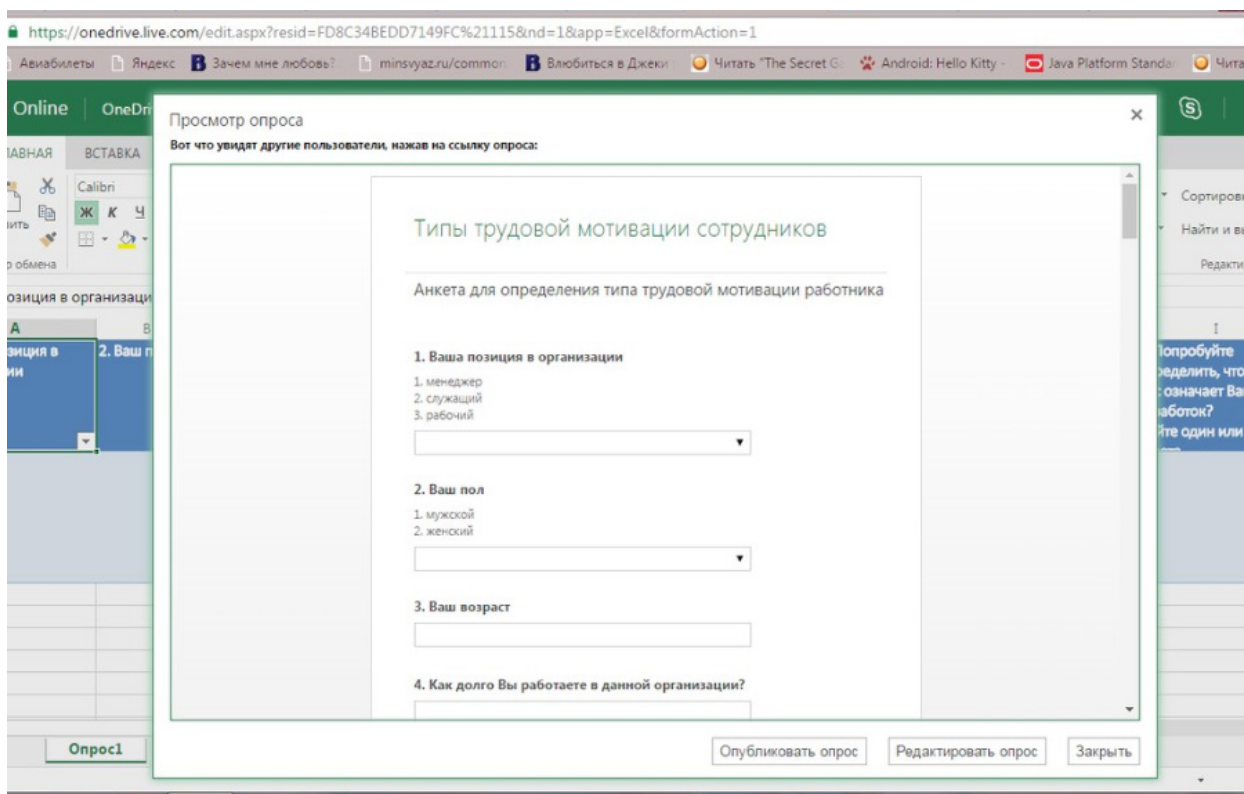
https://onedrive.live.com/edit.aspx?resid=FD8C34BEDD7149FC%21115&nd=1&app=Excel&formAction=1

Авиабилеты Яндекс Зачем мне любовь? minsvyaz.ru/common Влюбиться в Джеки Читать "The Secret G Android: Hello Kitty - Java Platform Standar Чита

Online OneDri

АВНАЯ ВСТАВКА

Calibri

Ж К Ч

ить

р обмена

Сортиров

Найти и вы

Редакти

озиция в организаци

A B I

зиция в ии

2. Ваш п

Попробуйте ределить, что означает Ва аботок? йте один или

Опрос1

Просмотр опроса

Вот что увидят другие пользователи, нажав на ссылку опроса:

Типы трудовой мотивации сотрудников

Анкета для определения типа трудовой мотивации работника

1. Ваша позиция в организации

1. менеджер
2. служащий
3. рабочий

2. Ваш пол

1. мужской
2. женский

3. Ваш возраст

4. Как долго Вы работаете в данной организации?

Опубликовать опрос Редактировать опрос Закрыть